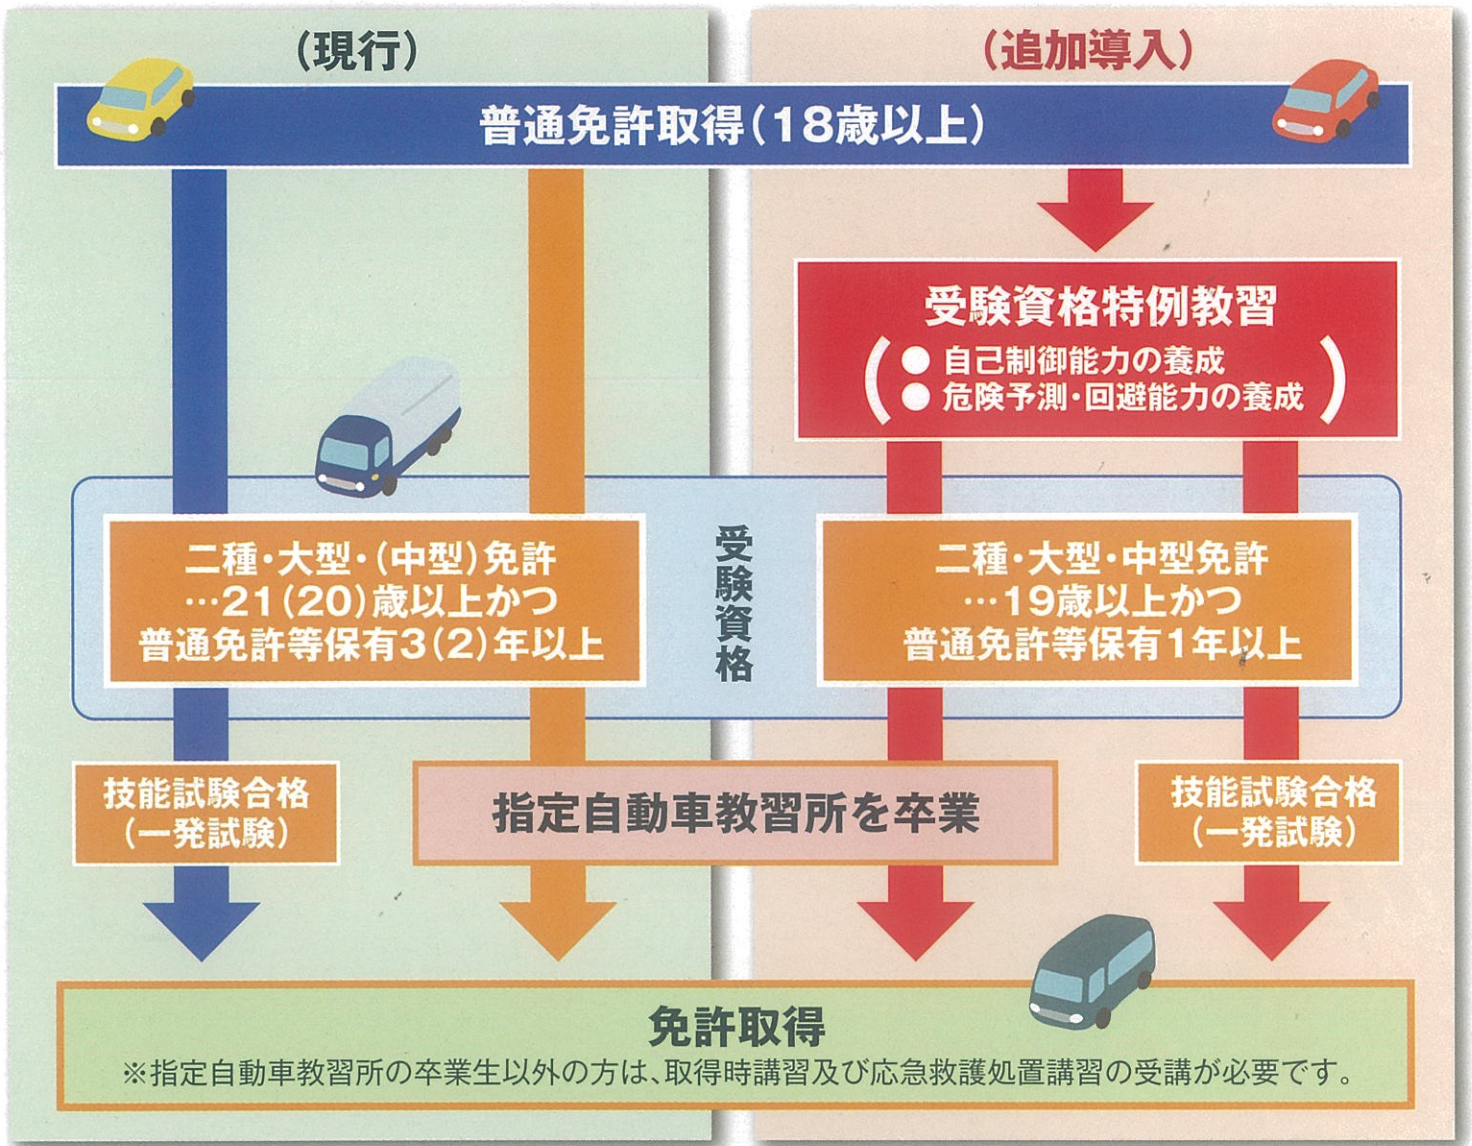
(現行)

(追加導入)

普通免許取得(18歳以上)

受験資格特例教習

( ● 自己制御能力の養成
● 危険予測・回避能力の養成 )

二種・大型・(中型)免許
…21(20)歳以上かつ
普通免許等保有3(2)年以上

受験資格

二種・大型・中型免許
…19歳以上かつ
普通免許等保有1年以上

技能試験合格
(一発試験)

指定自動車教習所を卒業

技能試験合格
(一発試験)

免許取得

※指定自動車教習所の卒業生以外の方は、取得時講習及び応急救護処置講習の受講が必要です。